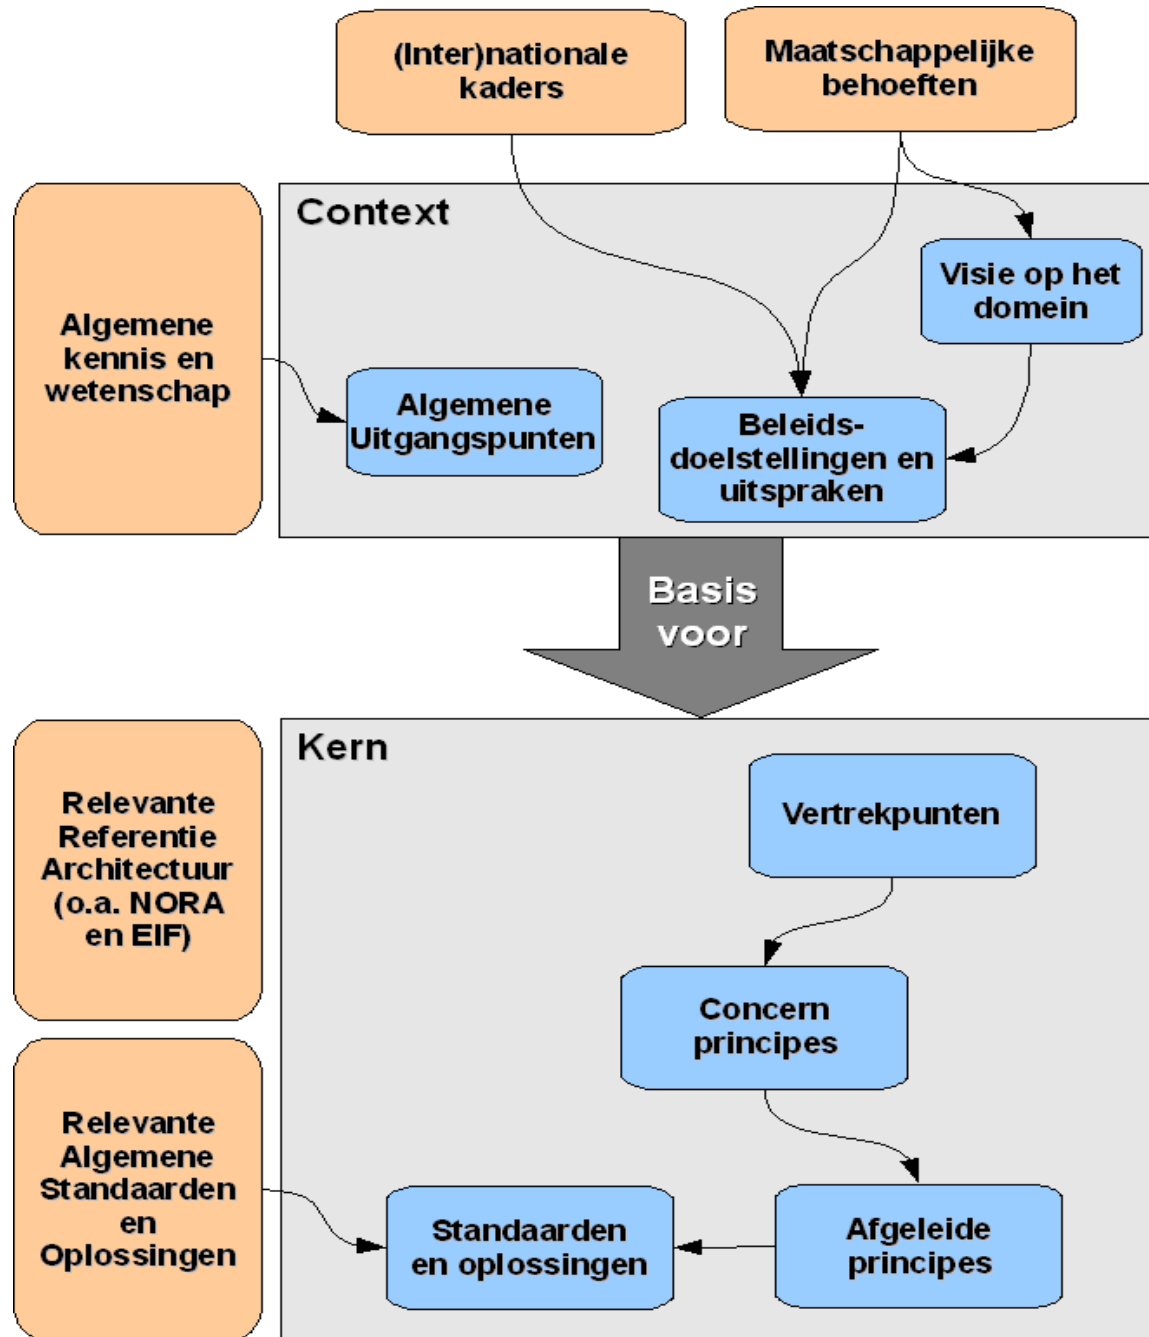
(Inter)nationale kaders

Maatschappelijke behoeften

Context

Algemene kennis en wetenschap

Visie op het domein

Algemene Uitgangspunten

Beleids-doelstellingen en uitspraken

Basis voor

Kern

Vertrekpunten

Relevante Referentie Architectuur (o.a. NORA en EIF)

Concern principes

Relevante Algemene Standaarden en Oplossingen

Standaarden en oplossingen

Afgeleide principes